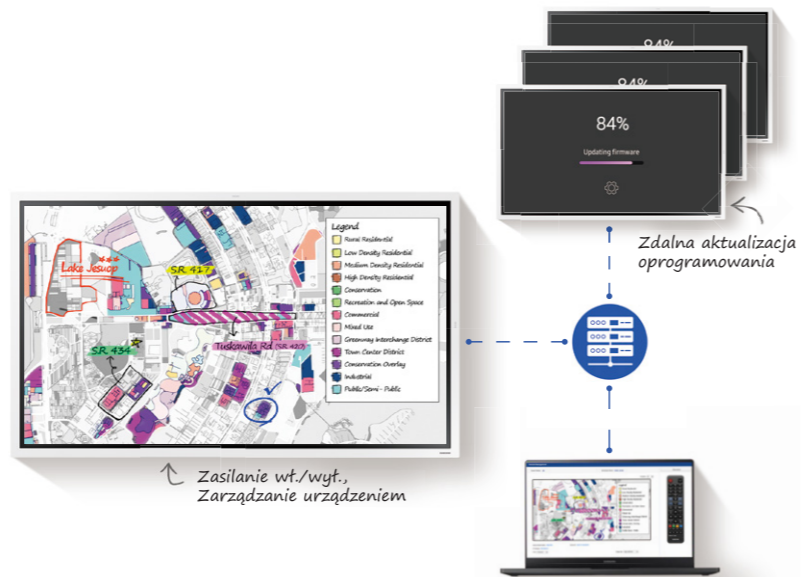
84%

84%

84%

Updating firmware

Zdalna aktualizacja oprogramowania

Lake Jessup

SR 417

SR 434

Tuskawilla Rd (SR 427)

Legend

Rural Residential

Low Density Residential

Medium Density Residential

High Density Residential

Conservation

Recreation and Open Space

Commercial

Mixed Use

Greenway Interchange District

Town Center Districts

Conservation Overlay

Industrial

Public/Semi - Public

Zasilanie wł./wył., Zarządzanie urządzeniem